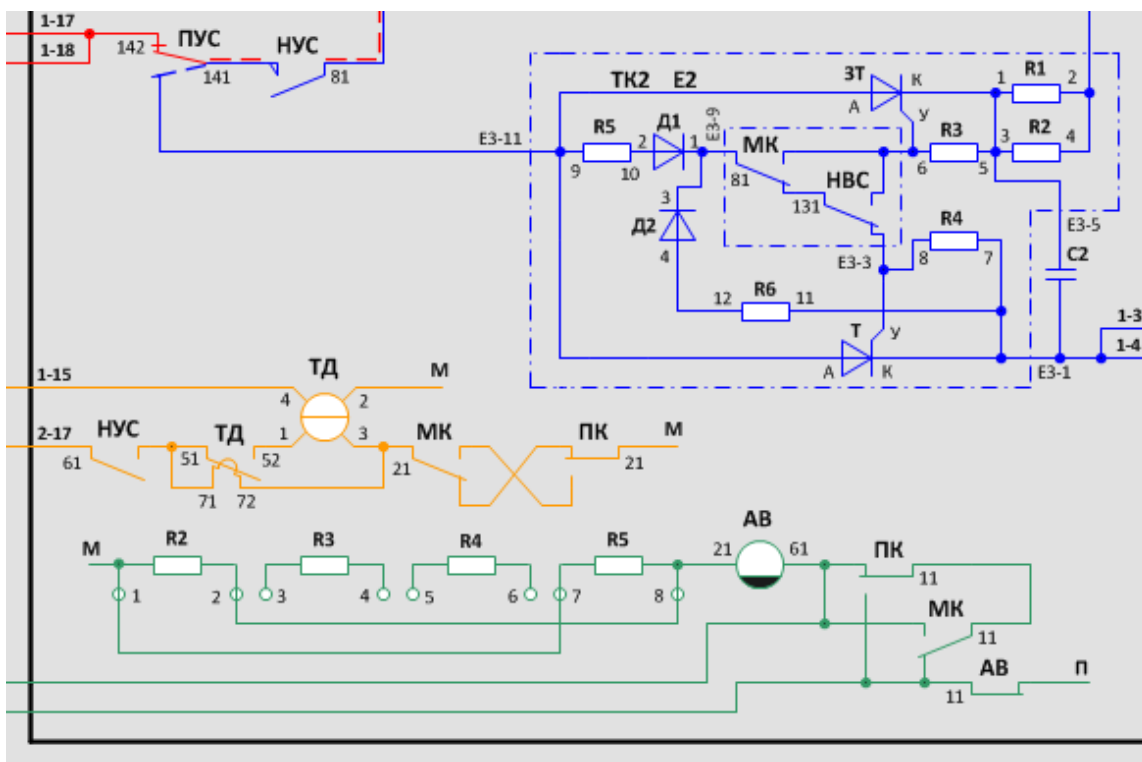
1-17
1-18
142
ПУС
141
НУС
81
ТК2 Е2
ЗТ
К
А
У
1
R1
2
Е3-11
R5
9
10
Д1
2
1
Е3-9
МК
81
НВС
131
R3
6
3
R2
4
5
3
Д2
4
R4
Е3-3
8
7
Е3-5
С2
12
R6
11
Т
У
А
К
Е3-1
1-3
1-4
1-15
ТД
М
4
2
1
3
2-17
НУС
61
51
ТД
52
71
72
МК
21
ПК
М
21
АВ
М
R2
R3
R4
R5
21
61
ПК
11
1
2
3
4
5
6
7
8
МК
11
АВ
11
П